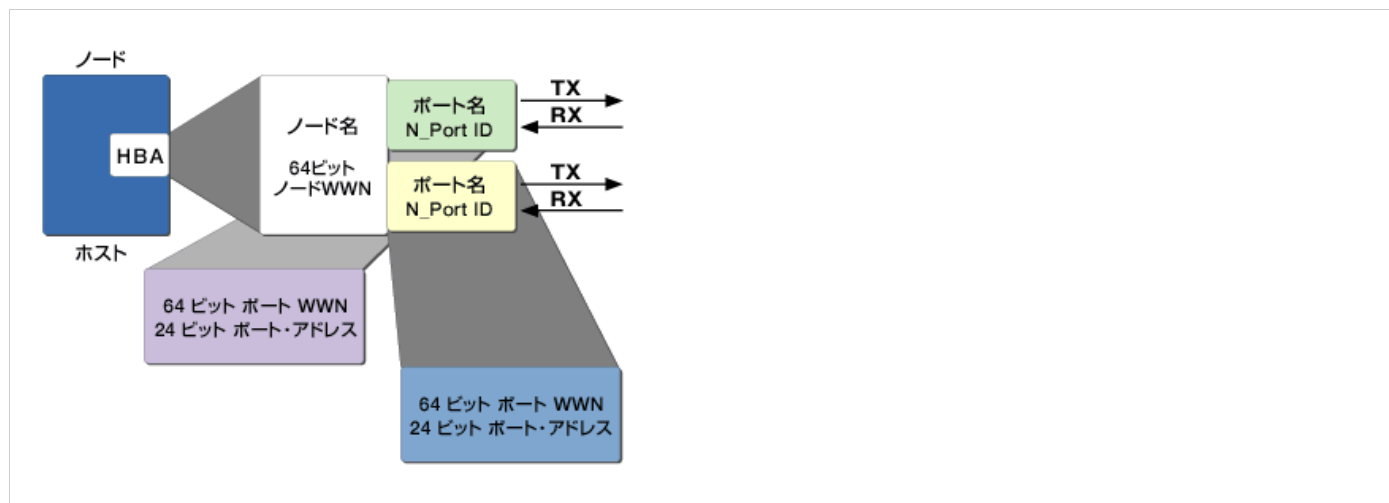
ノード

HBA

ホスト

ノード名

64ビット
ノードWWN

ポート名
N_Port ID

TX

RX

ポート名
N_Port ID

TX

RX

64 ビット ポート WWN
24 ビット ポート・アドレス

64 ビット ポート WWN
24 ビット ポート・アドレス